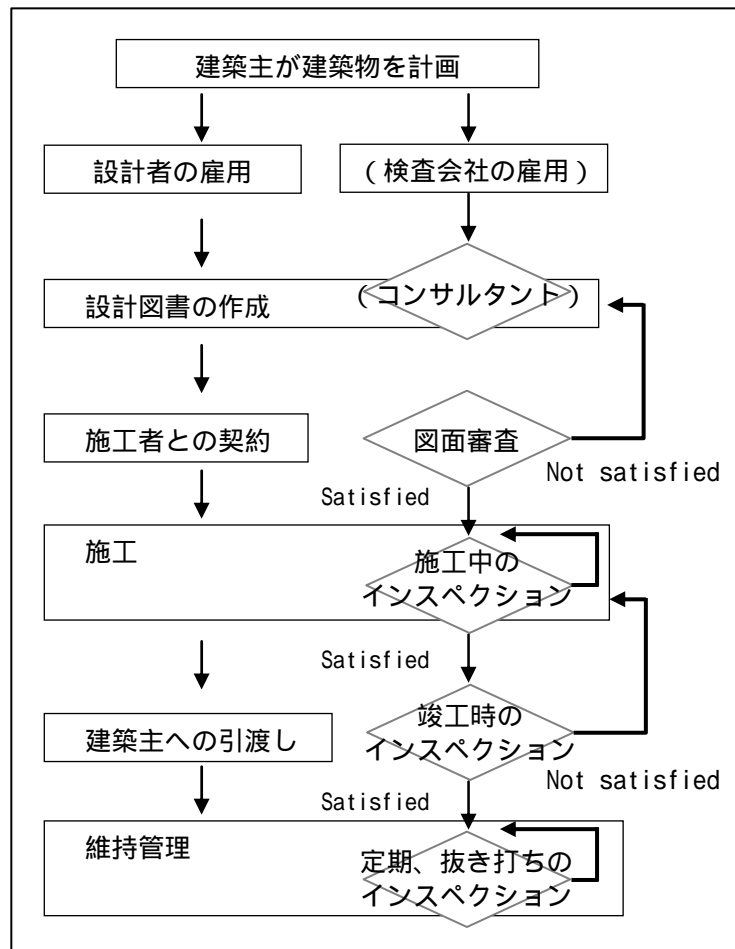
建築主が建築物を計画

設計者の雇用

（検査会社の雇用）

設計図書の作成

（コンサルタント）

施工者との契約

図面審査

Not satisfied

Satisfied

施工

施工中のインスペクション

Satisfied

建築主への引渡し

竣工時のインスペクション

Not satisfied

Satisfied

維持管理

定期、抜き打ちのインスペクション